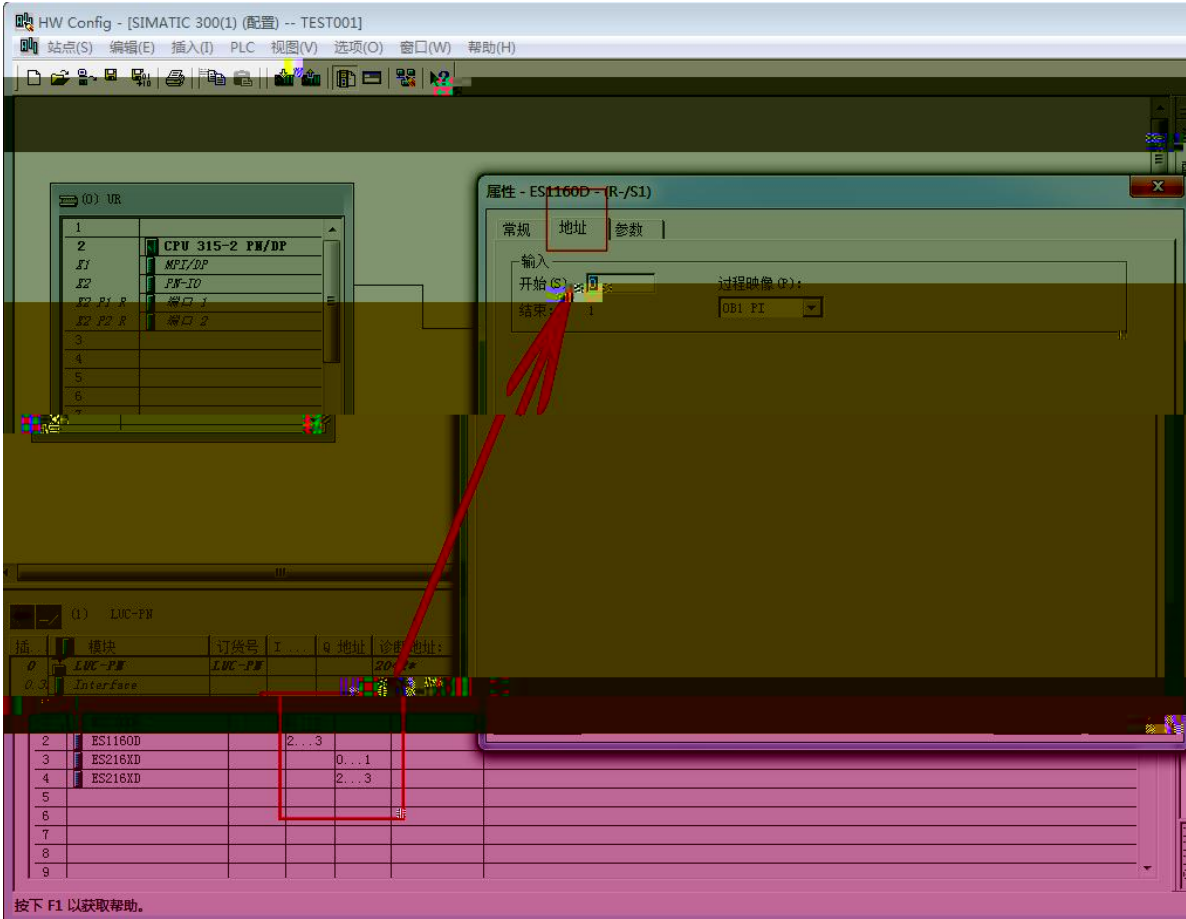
HW Config - [SIMATIC 300(1) (配置) -- TEST001]
站点(S) 编辑(E) 插入(I) PLC 视图(V) 选项(O) 窗口(W) 帮助(H)

(0) UR

| | |
|---|---|
| 1 | |
| 2 | CPU 315-2 PN/DP |
| X1 | MPI/DP |
| X2 | PN-IO |
| X2 P1 R | 端口 1 |
| X2 P2 R | 端口 2 |
| 3 | |
| 4 | |
| 5 | |
| 6 | |

属性 - ES1160D - (R-/S1)
常规 地址 参数
输入
开始(S): 0
结束: 1
过程映像(P):
OB1 PI

(1) LUC-PN

| 插... | 模块 | 订货号 | I ... | Q 地址 | 诊断地址: |
|---|---|---|---|---|---|
| 0 | LUC-PN | LUC-PN | | | 2042* |
| 0.3 | Interface | | | | |
| 2 | ES1160D | | 2...3 | | |
| 3 | ES216XD | | | 0...1 | |
| 4 | ES216XD | | | 2...3 | |
| 5 | | | | | |
| 6 | | | | | |
| 7 | | | | | |
| 8 | | | | | |
| 9 | | | | | |

按下 F1 以获取帮助。